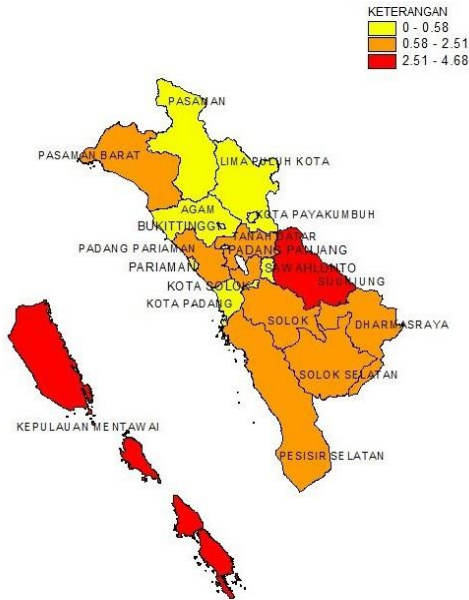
KETERANGAN
0 - 0.58
0.58 - 2.51
2.51 - 4.68

PASAMAN
PASAMAN BARAT
LIMA PULUH KOTA
AGAM
KOTA PAYAKUMBUH
BUKITTINGGI
TANAH DATAR
PADANG PARIAMAN
PADANG PANJANG
PARIAMAN
SAWAHLUNTO
SIJUNJUNG
KOTA SOLOK
KOTA PADANG
SOLOK
DHARMASRAYA
SOLOK SELATAN
KEPULAUAN MENTAWAI
PESISIR SELATAN